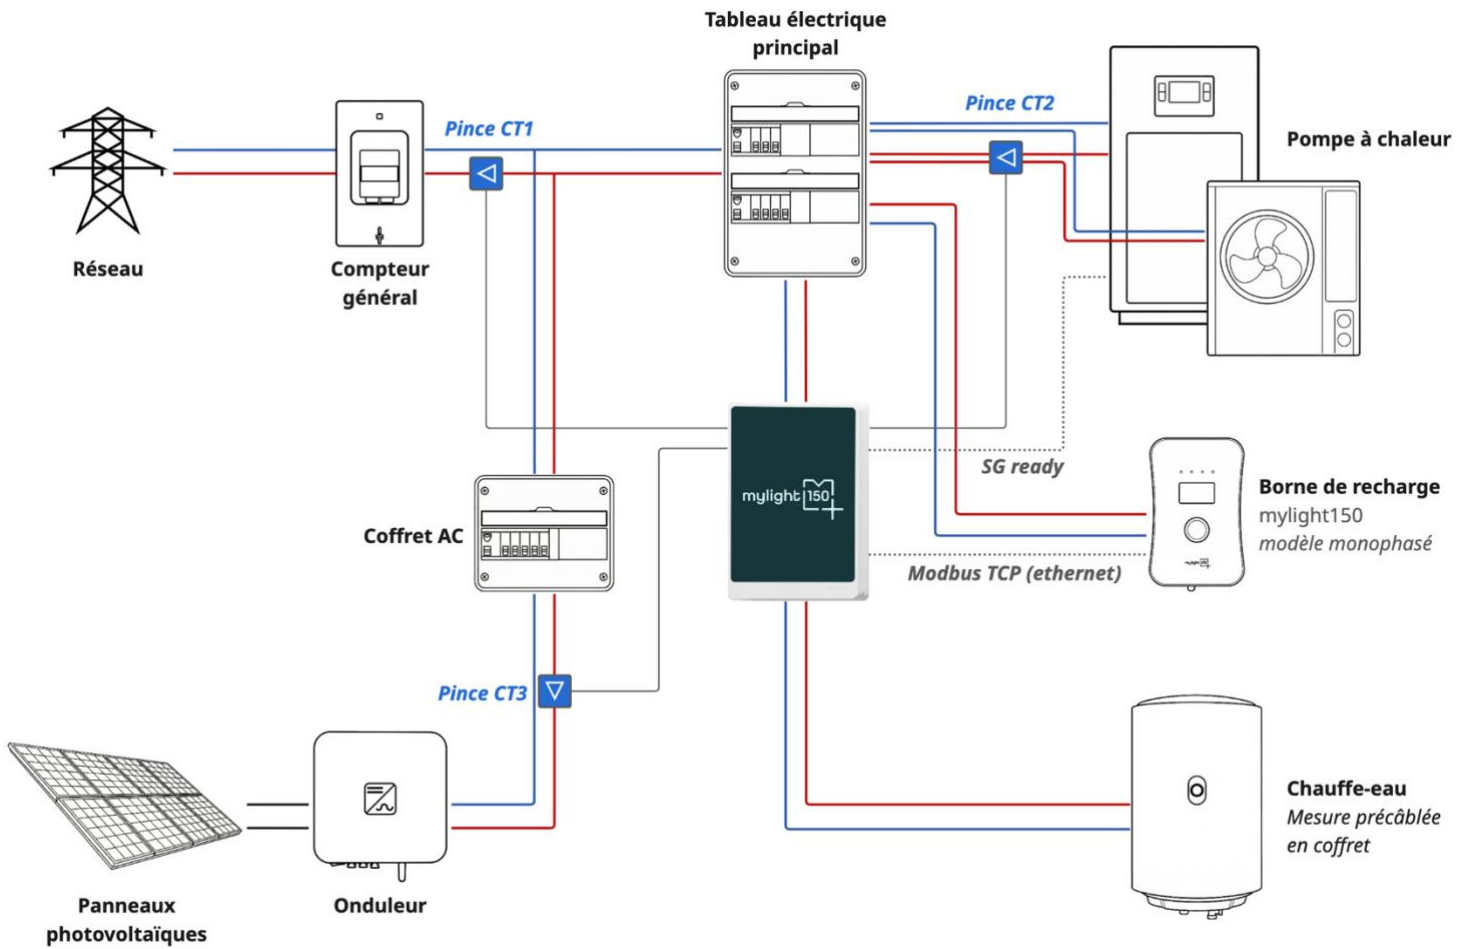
Tableau électrique principal

Pince CT1

Pince CT2

Pompe à chaleur

Réseau

Compteur général

SG ready

Borne de recharge
mylight150
modèle monophasé

Coffret AC

mylight 150

Modbus TCP (ethernet)

Pince CT3

Chauffe-eau
Mesure précâblée en coffret

Panneaux photovoltaïques

Onduleur